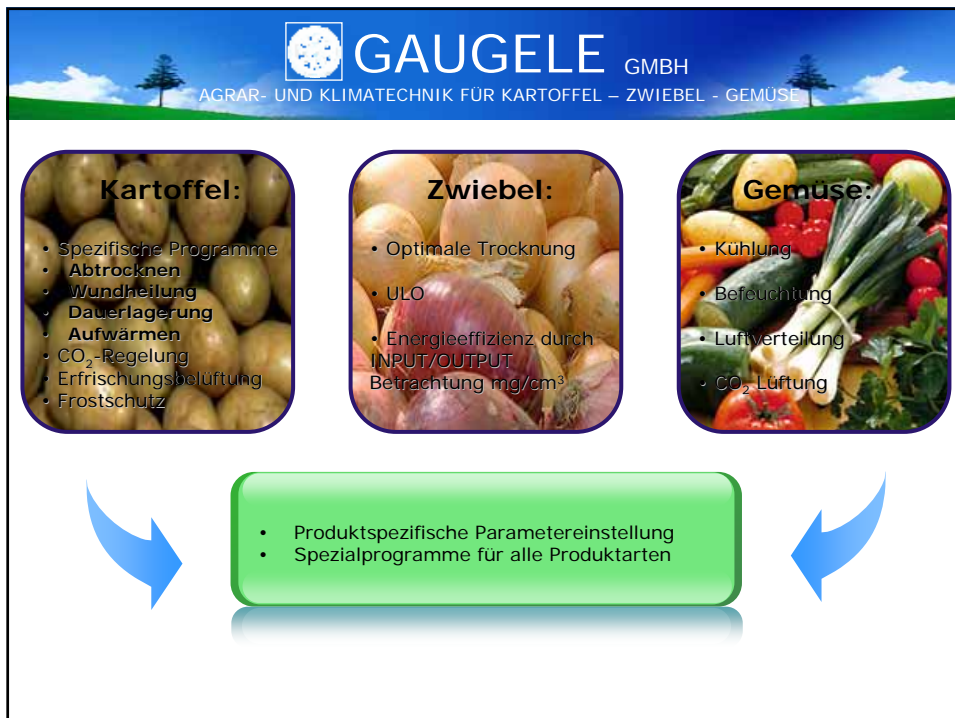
GAUGELE GMBH
AGRAR- UND KLIMATECHNIK FÜR KARTOFFEL – ZWIEBEL - GEMÜSE

Kartoffel:

• Spezifische Programme
• Abtrocknen
• Wundheilung
• Dauerlagerung
• Aufwärmen
• $CO_2$-Regelung
• Erfrischungsbelüftung
• Frostschutz

Zwiebel:

• Optimale Trocknung

• ULO

• Energieeffizienz durch INPUT/OUTPUT Betrachtung mg/cm³

Gemüse:

• Kühlung

• Befeuchtung

• Luftverteilung

• $CO_2$ Lüftung

• Produktspezifische Parametereinstellung
• Spezialprogramme für alle Produktarten